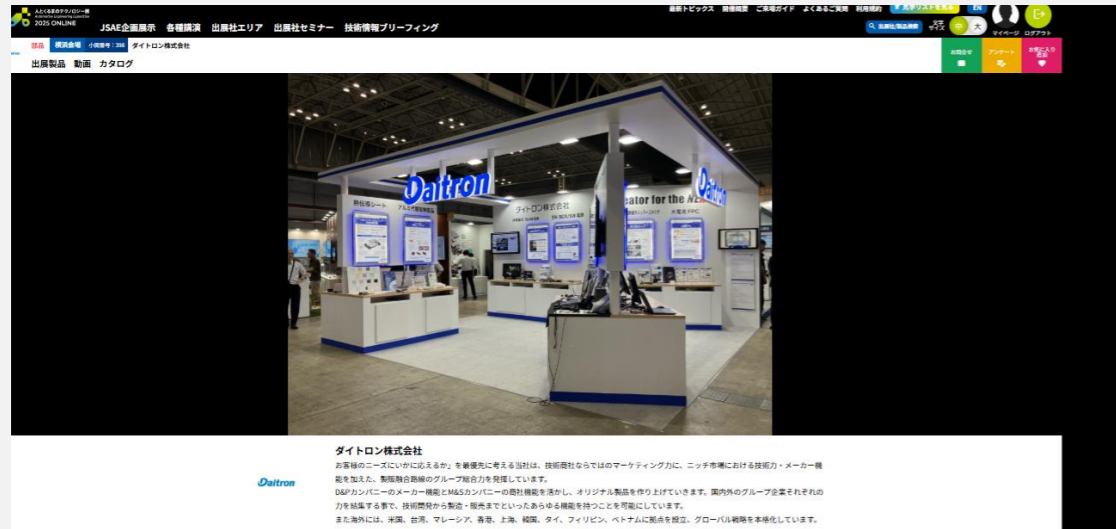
人とくるまのテクノロジー展
Automotive Engineering Exposition
2025 ONLINE

JSAE企画展示　各種講演　出展社エリア　出展社セミナー　技術情報ブリーフィング

最新トピックス　開催概要　ご来場ガイド　よくあるご質問　利用規約

EN

出展社/製品検索

文字サイズ　中　大

マイページ　ログアウト

部品　横浜会場　小間番号：356　ダイトロン株式会社

出展製品　動画　カタログ

お問合せ　アンケート　お気に入り登録

Daitron
ダイトロン株式会社
Daitron

ダイトロン株式会社

お客様のニーズにいかに応えるか」を最優先に考える当社は、技術商社ならではのマーケティング力に、ニッチ市場における技術力・メーカー機能を加えた、製販融合路線のグループ総合力を発揮しています。

D&Pカンパニーのメーカー機能とM&Sカンパニーの商社機能を活かし、オリジナル製品を作り上げていきます。国内外のグループ企業それぞれの力を結集する事で、技術開発から製造・販売までといったあらゆる機能を持つことを可能にしています。

また海外には、米国、台湾、マレーシア、香港、上海、韓国、タイ、フィリピン、ベトナムに拠点を設立し、グローバル戦略を本格化しています。